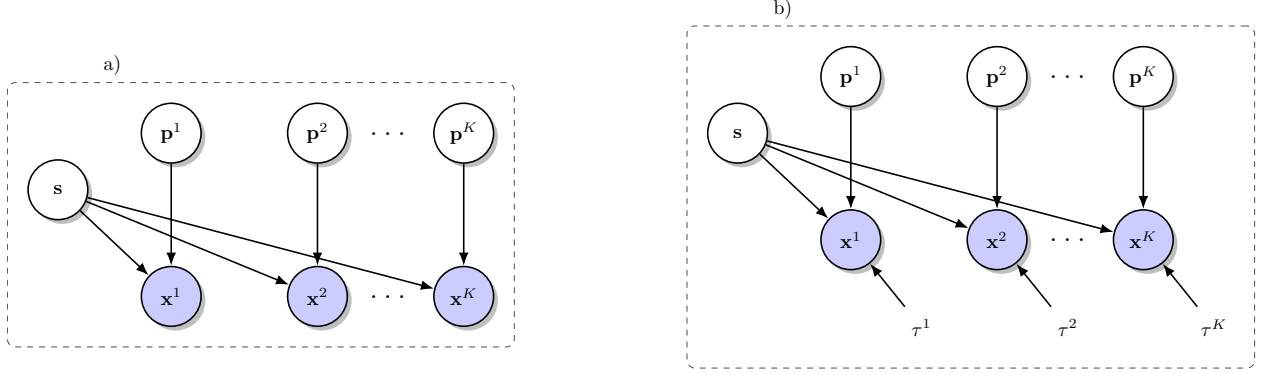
a)

$\mathbf{p}^1$ $\mathbf{p}^2$ $\cdots$ $\mathbf{p}^K$

$\mathbf{s}$

$\mathbf{x}^1$ $\mathbf{x}^2$ $\cdots$ $\mathbf{x}^K$

b)

$\mathbf{p}^1$ $\mathbf{p}^2$ $\cdots$ $\mathbf{p}^K$

$\mathbf{s}$

$\mathbf{x}^1$ $\mathbf{x}^2$ $\cdots$ $\mathbf{x}^K$

$\tau^1$ $\tau^2$ $\tau^K$